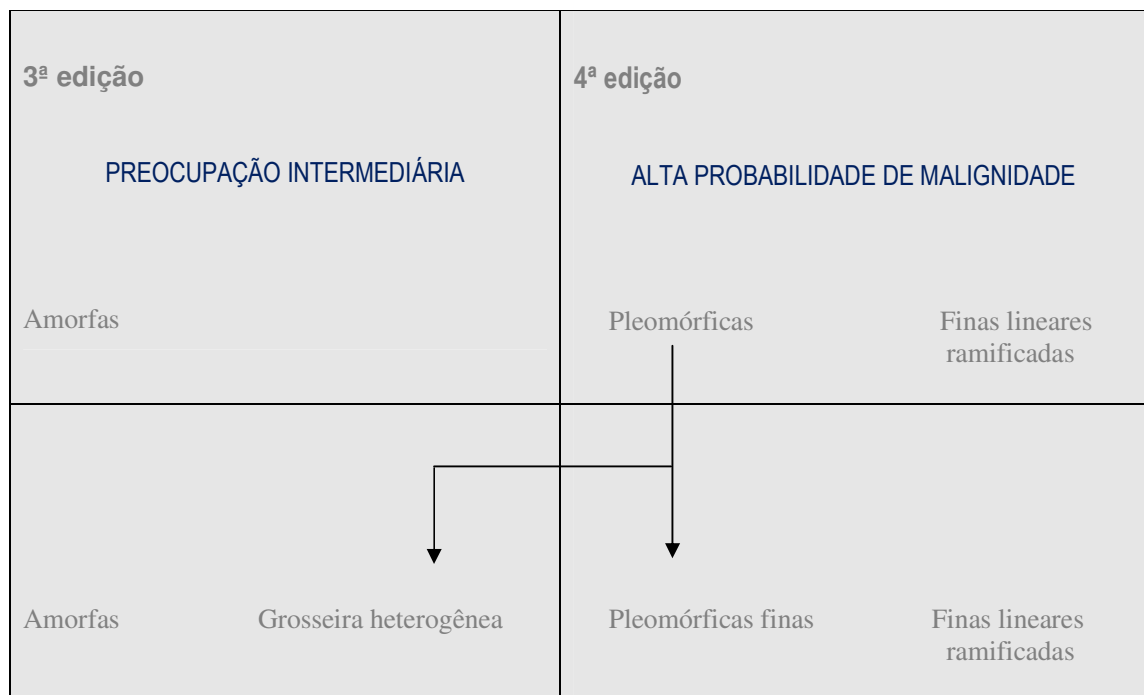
| 3ª edição<br><br>PREOCUPAÇÃO INTERMEDIÁRIA<br><br>Amorfas | 4ª edição<br><br>ALTA PROBABILIDADE DE MALIGNIDADE<br><br>Pleomórficas Finas lineares ramificadas |
|---|---|
| Amorfas Grosseira heterogênea | Pleomórficas finas Finas lineares ramificadas |